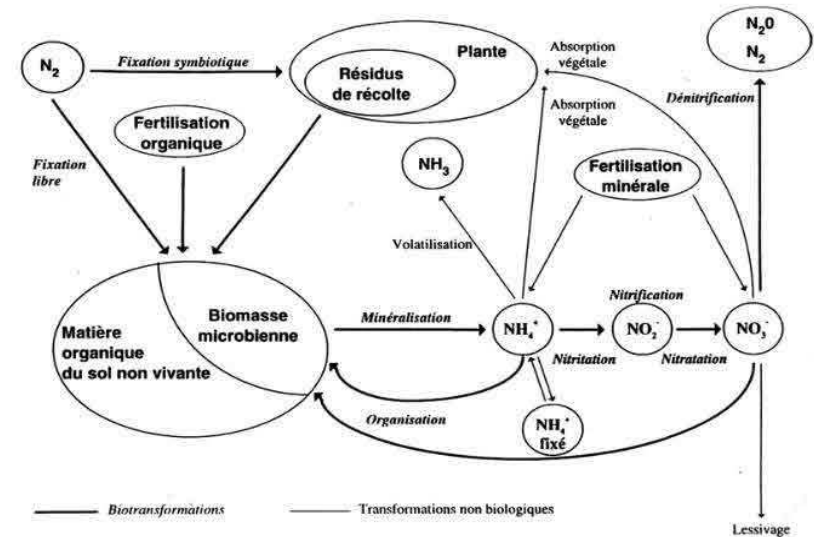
$N_2$

Fixation symbiotique

Plante

Résidus de récolte

Absorption végétale

Absorption végétale

$N_2O$
$N_2$

Dénitrification

Fertilisation organique

Fixation libre

$NH_3$

Fertilisation minérale

Volatilisation

Matière organique du sol non vivante

Biomasse microbienne

Minéralisation

$NH_4^+$

Nitrification

$NO_2^-$

$NO_3^-$

Nitritation

Nitratation

Organisation

$NH_4^+$ fixé

Biotransformations

Transformations non biologiques

Lessivage